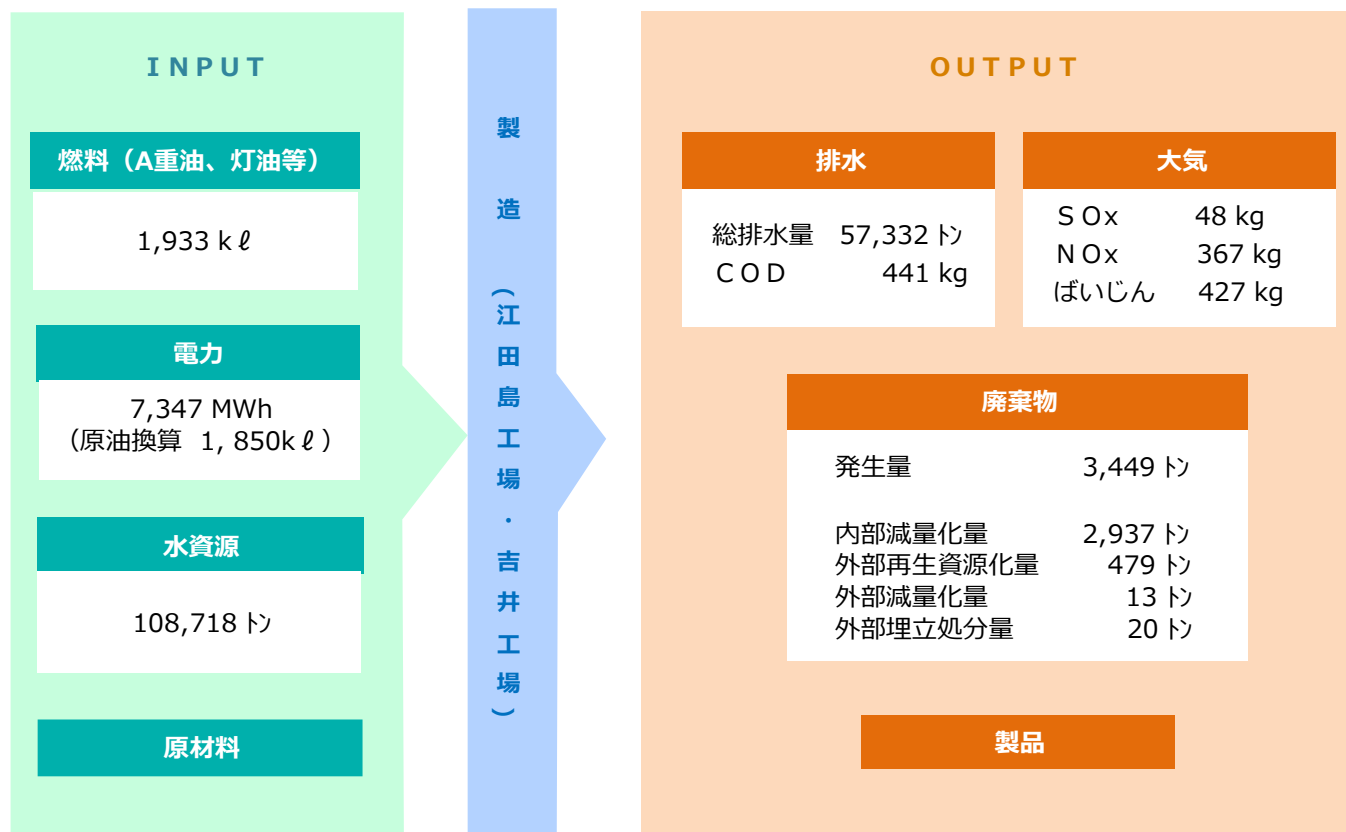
INPUT

燃料（A重油、灯油等）

1,933 kℓ

電力

7,347 MWh
（原油換算　1, 850kℓ）

水資源

108,718 ㌧

原材料

製造（江田島工場・吉井工場）

OUTPUT

排水

総排水量　57,332 ㌧
COD　441 kg

大気

SOx　48 kg
NOx　367 kg
ばいじん　427 kg

廃棄物

発生量　3,449 ㌧

内部減量化量　2,937 ㌧
外部再生資源化量　479 ㌧
外部減量化量　13 ㌧
外部埋立処分量　20 ㌧

製品